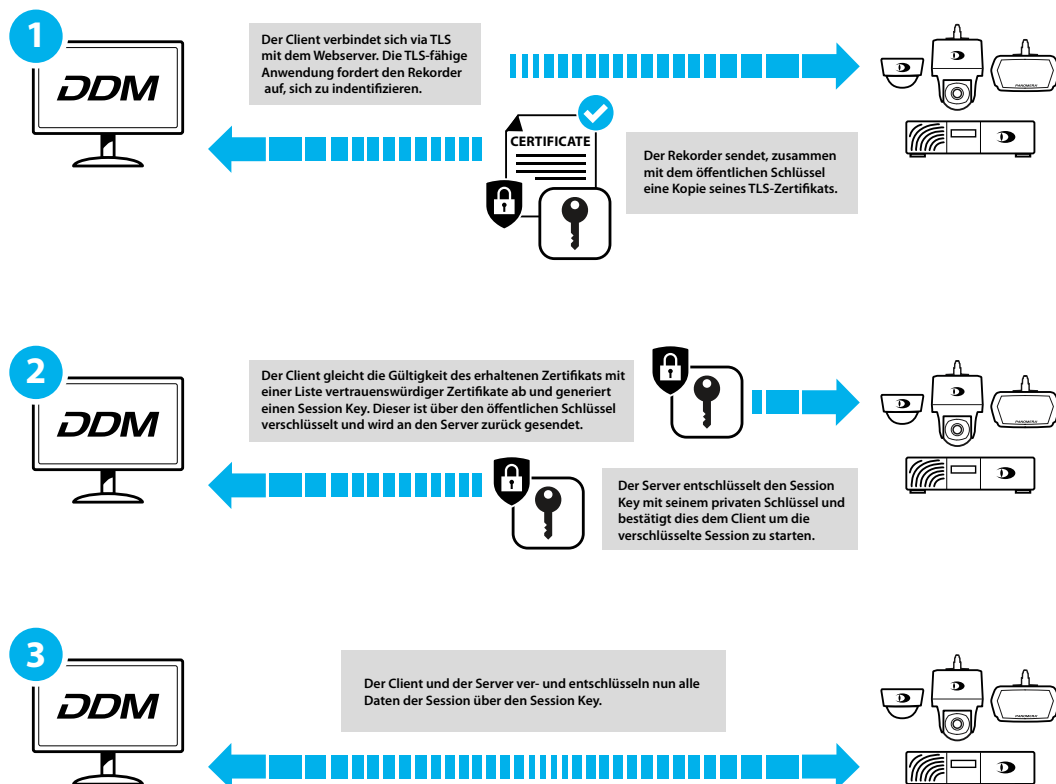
1

DDM

Der Client verbindet sich via TLS mit dem Webserver. Die TLS-fähige Anwendung fordert den Rekorder auf, sich zu indentifizieren.

CERTIFICATE

Der Rekorder sendet, zusammen mit dem öffentlichen Schlüssel eine Kopie seines TLS-Zertifikats.

PANOMERA

2

DDM

Der Client gleicht die Gültigkeit des erhaltenen Zertifikats mit einer Liste vertrauenswürdiger Zertifikate ab und generiert einen Session Key. Dieser ist über den öffentlichen Schlüssel verschlüsselt und wird an den Server zurück gesendet.

Der Server entschlüsselt den Session Key mit seinem privaten Schlüssel und bestätigt dies dem Client um die verschlüsselte Session zu starten.

PANOMERA

3

DDM

Der Client und der Server ver- und entschlüsseln nun alle Daten der Session über den Session Key.

PANOMERA